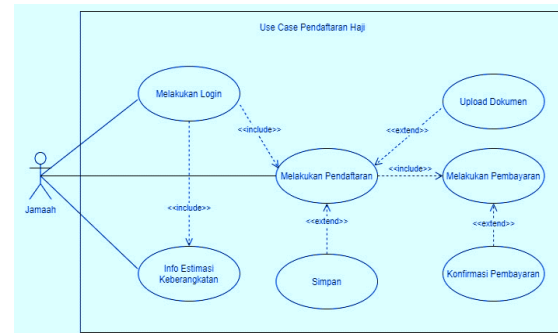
Use Case Pendaftaran Haji

Jamaah

Melakukan Login

<<include>>

Upload Dokumen

<<extend>>

Melakukan Pendaftaran

<<include>>

Melakukan Pembayaran

<<include>>

<<extend>>

<<extend>>

Info Estimasi Keberangkatan

Simpan

Konfirmasi Pembayaran